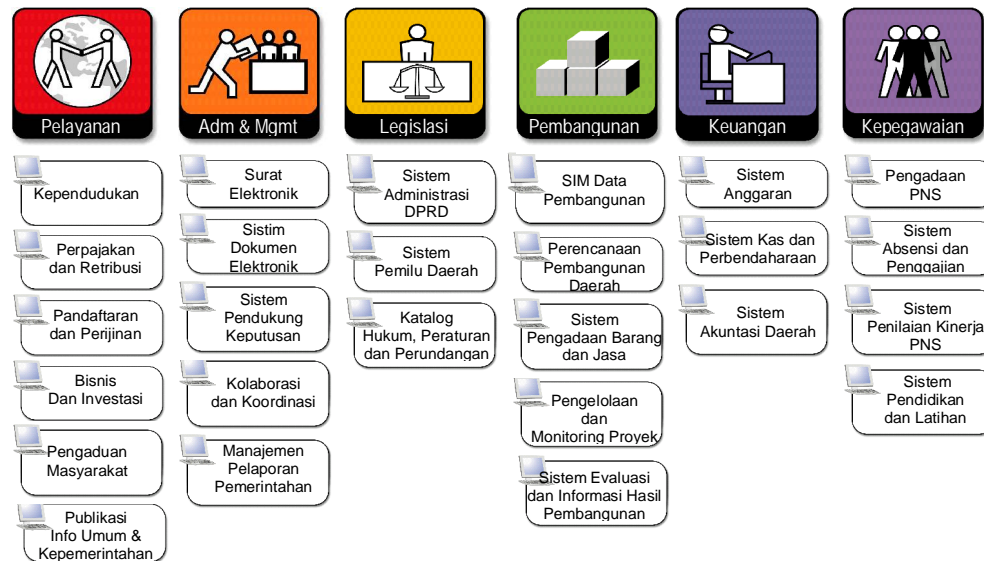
Pelayanan

Kependudukan

Perpajakan dan Retribusi

Pandaftaran dan Perijinan

Bisnis Dan Investasi

Pengaduan Masyarakat

Publikasi Info Umum & Kepemerintahan

Adm & Mgmt

Surat Elektronik

Sistim Dokumen Elektronik

Sistem Pendukung Keputusan

Kolaborasi dan Koordinasi

Manajemen Pelaporan Pemerintahan

Legislasi

Sistem Administrasi DPRD

Sistem Pemilu Daerah

Katalog Hukum, Peraturan dan Perundangan

Pembangunan

SIM Data Pembangunan

Perencanaan Pembangunan Daerah

Sistem Pengadaan Barang dan Jasa

Pengelolaan dan Monitoring Proyek

Sistem Evaluasi dan Informasi Hasil Pembangunan

Keuangan

Sistem Anggaran

Sistem Kas dan Perbendaharaan

Sistem Akuntasi Daerah

Kepegawaian

Pengadaan PNS

Sistem Absensi dan Penggajian

Sistem Penilaian Kinerja PNS

Sistem Pendidikan dan Latihan